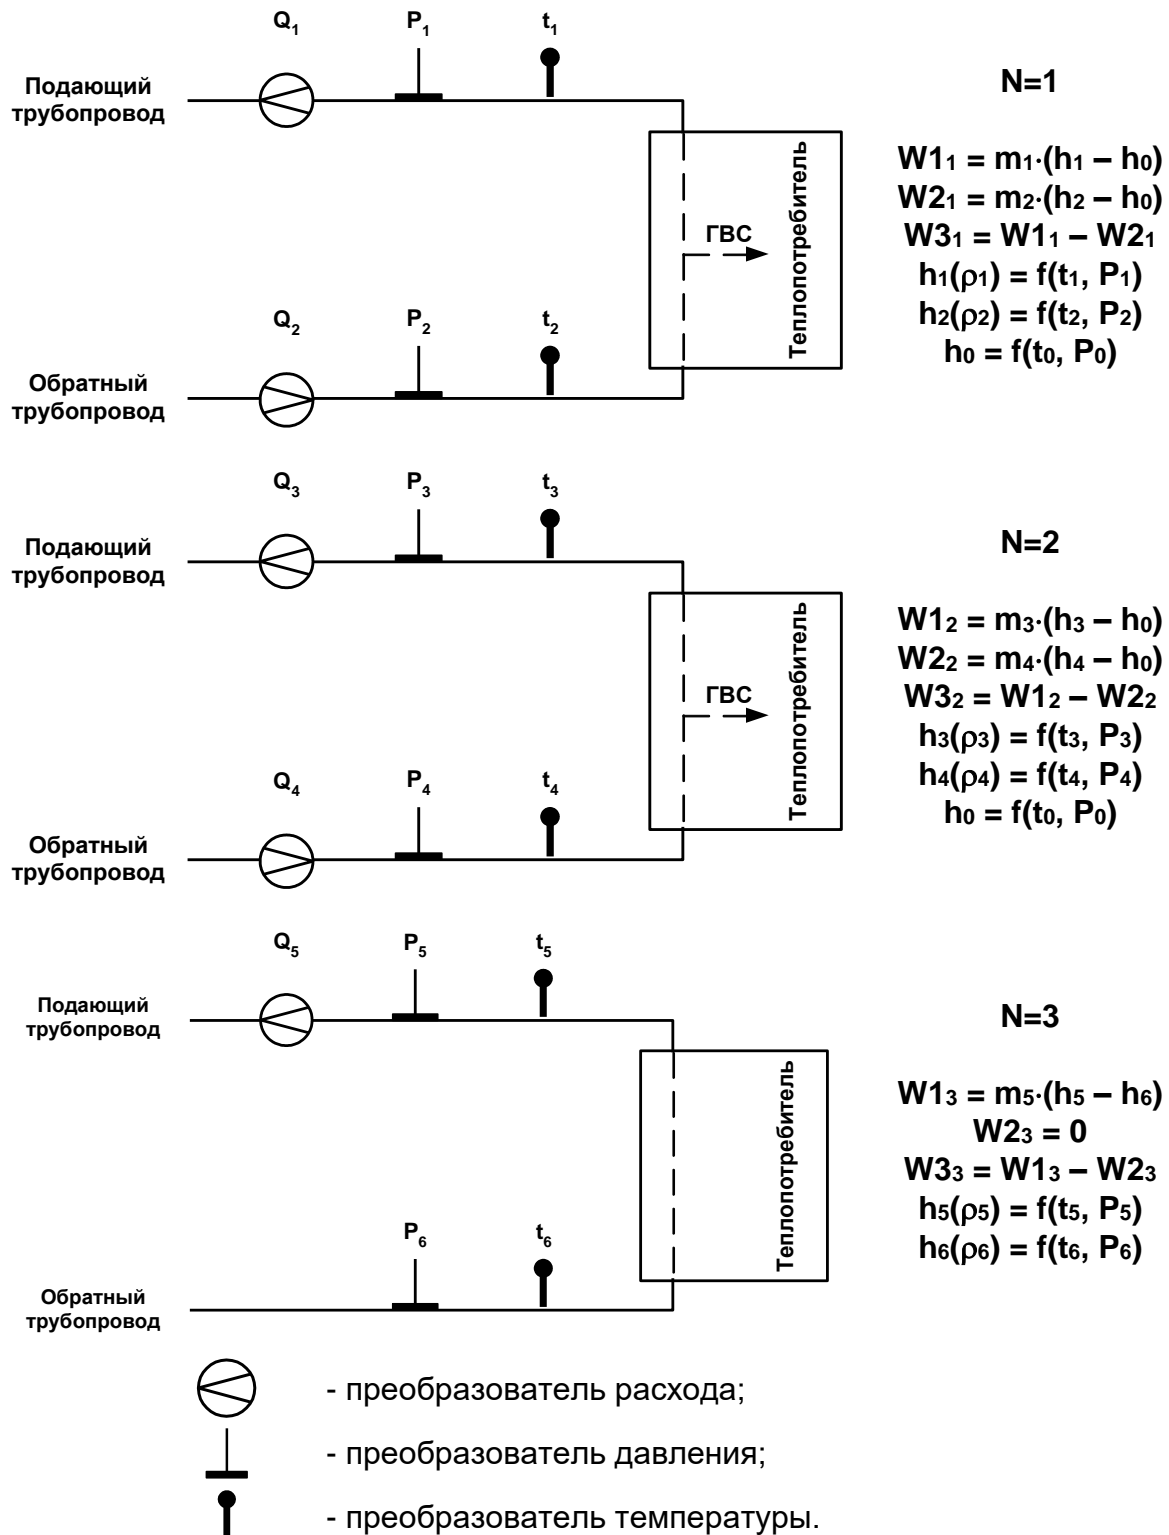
$Q_1$ $P_1$ $t_1$

Подающий трубопровод

ГВС

Теплопотребитель

$Q_2$ $P_2$ $t_2$

Обратный трубопровод

N=1

$W1_1 = m_1 \cdot (h_1 - h_0)$
$W2_1 = m_2 \cdot (h_2 - h_0)$
$W3_1 = W1_1 - W2_1$
$h_1(\rho_1) = f(t_1, P_1)$
$h_2(\rho_2) = f(t_2, P_2)$
$h_0 = f(t_0, P_0)$

$Q_3$ $P_3$ $t_3$

Подающий трубопровод

ГВС

Теплопотребитель

$Q_4$ $P_4$ $t_4$

Обратный трубопровод

N=2

$W1_2 = m_3 \cdot (h_3 - h_0)$
$W2_2 = m_4 \cdot (h_4 - h_0)$
$W3_2 = W1_2 - W2_2$
$h_3(\rho_3) = f(t_3, P_3)$
$h_4(\rho_4) = f(t_4, P_4)$
$h_0 = f(t_0, P_0)$

$Q_5$ $P_5$ $t_5$

Подающий трубопровод

Теплопотребитель

$P_6$ $t_6$

Обратный трубопровод

N=3

$W1_3 = m_5 \cdot (h_5 - h_6)$
$W2_3 = 0$
$W3_3 = W1_3 - W2_3$
$h_5(\rho_5) = f(t_5, P_5)$
$h_6(\rho_6) = f(t_6, P_6)$

- преобразователь расхода;

- преобразователь давления;

- преобразователь температуры.